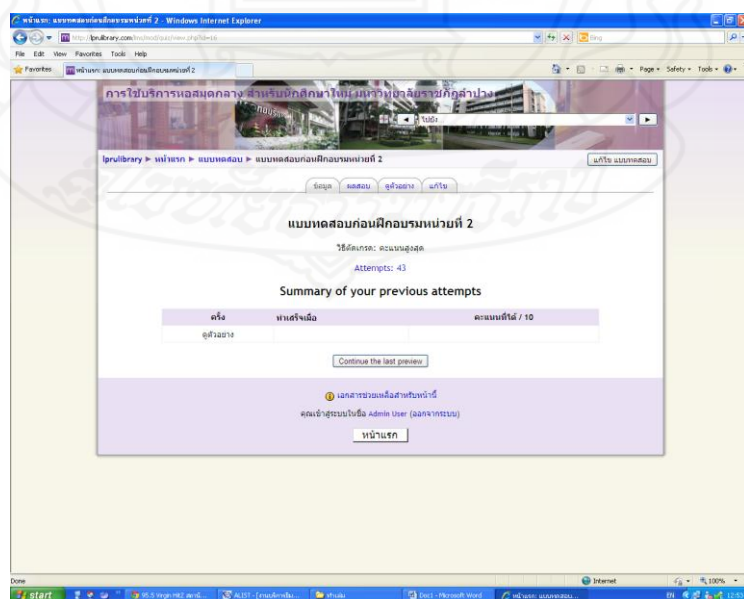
หน้าแรก: แบบทดสอบก่อนฝึกอบรมหน่วยที่ 2 - Windows Internet Explorer

http://lprulibrary.com/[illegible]

Bing

File Edit View Favorites Tools Help

Favorites

หน้าแรก: แบบทดสอบก่อนฝึกอบรมหน่วยที่ 2

Page ▾ Safety ▾ Tools ▾

การใช้บริการหอสมุดกลาง สำหรับนักศึกษาใหม่ มหาวิทยาลัยราชภัฏลำปาง

ไปยัง...

lprulibrary ▶ หน้าแรก ▶ แบบทดสอบ ▶ แบบทดสอบก่อนฝึกอบรมหน่วยที่ 2

แก้ไข แบบทดสอบ

ข้อมูล | ผลสอบ | ดูตัวอย่าง | แก้ไข

แบบทดสอบก่อนฝึกอบรมหน่วยที่ 2

วิธีตัดเกรด: คะแนนสูงสุด

Attempts: 43

Summary of your previous attempts

| ครั้ง | ทำเสร็จเมื่อ | คะแนนที่ได้ / 10 |
|---|---|---|
| ดูตัวอย่าง | | |

Continue the last preview

เอกสารช่วยเหลือสำหรับหน้านี้

คุณเข้าสู่ระบบในชื่อ Admin User (ออกจากระบบ)

หน้าแรก

Done

Internet

100%

start

95.5 Virgin HitZ สถานี...

AL337 - [งานนิเทศก์ใน...

ฟาเม่น

Doc1 - Microsoft Word

หน้าแรก: แบบทดสอบ...

EN

12:53